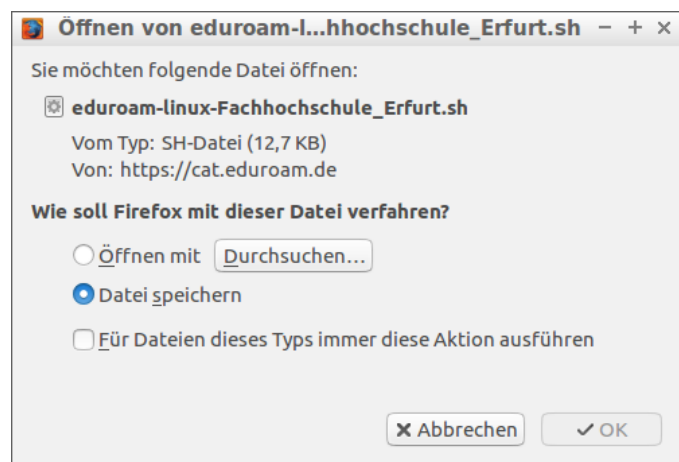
Öffnen von eduroam-l...hhochschule_Erfurt.sh − + ×

Sie möchten folgende Datei öffnen:

eduroam-linux-Fachhochschule_Erfurt.sh

Vom Typ: SH-Datei (12,7 KB)
Von: https://cat.eduroam.de

Wie soll Firefox mit dieser Datei verfahren?

Öffnen mit Durchsuchen...

Datei speichern

Für Dateien dieses Typs immer diese Aktion ausführen

✕ Abbrechen ✓ OK